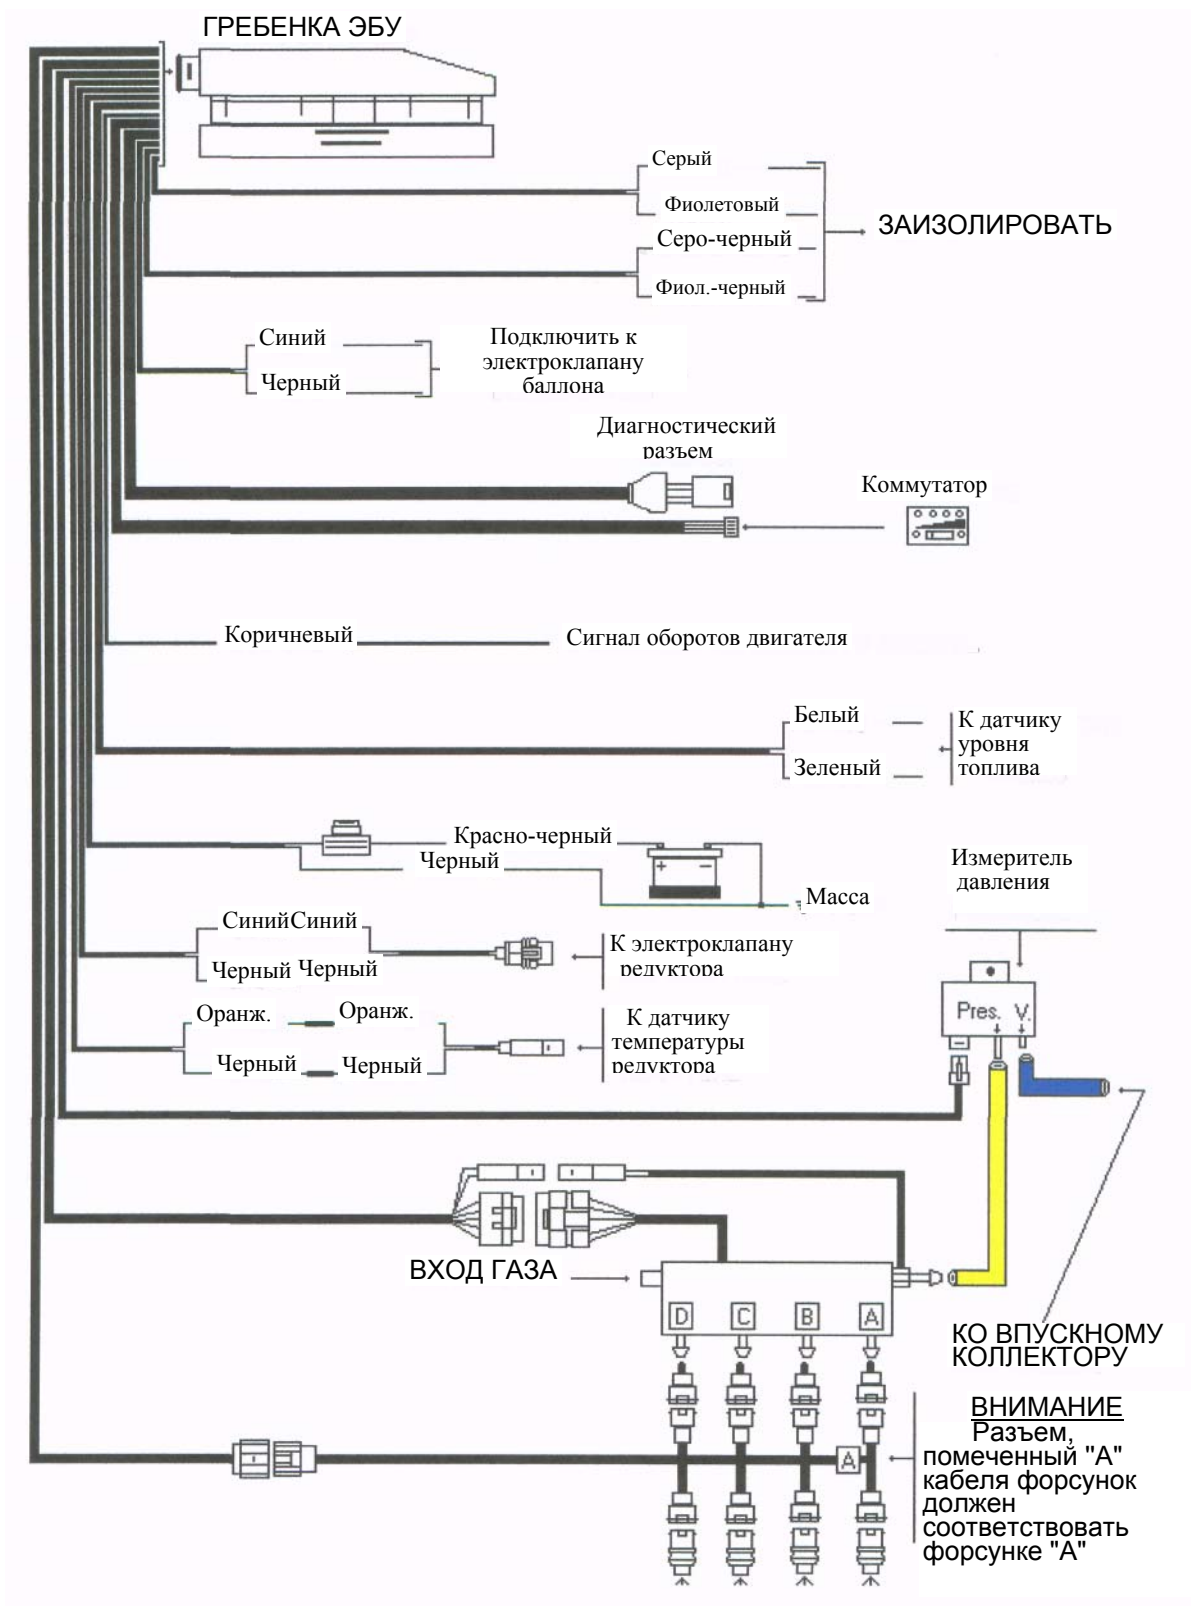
ГРЕБЕНКА ЭБУ

Серый

Фиолетовый

Серо-черный

Фиол.-черный

ЗАИЗОЛИРОВАТЬ

Синий

Черный

Подключить к электроклапану баллона

Диагностический разъем

Коммутатор

Коричневый

Сигнал оборотов двигателя

Белый

Зеленый

К датчику уровня топлива

Красно-черный

Черный

+ -

Масса

Измеритель давления

СинийСиний

Черный Черный

К электроклапану редуктора

Оранж.

Оранж.

Черный

Черный

К датчику температуры редуктора

Pres. V.

ВХОД ГАЗА

D C B A

КО ВПУСКНОМУ КОЛЛЕКТОРУ

ВНИМАНИЕ
Разъем, помеченный "А" кабеля форсунок должен соответствовать форсунке "А"

A